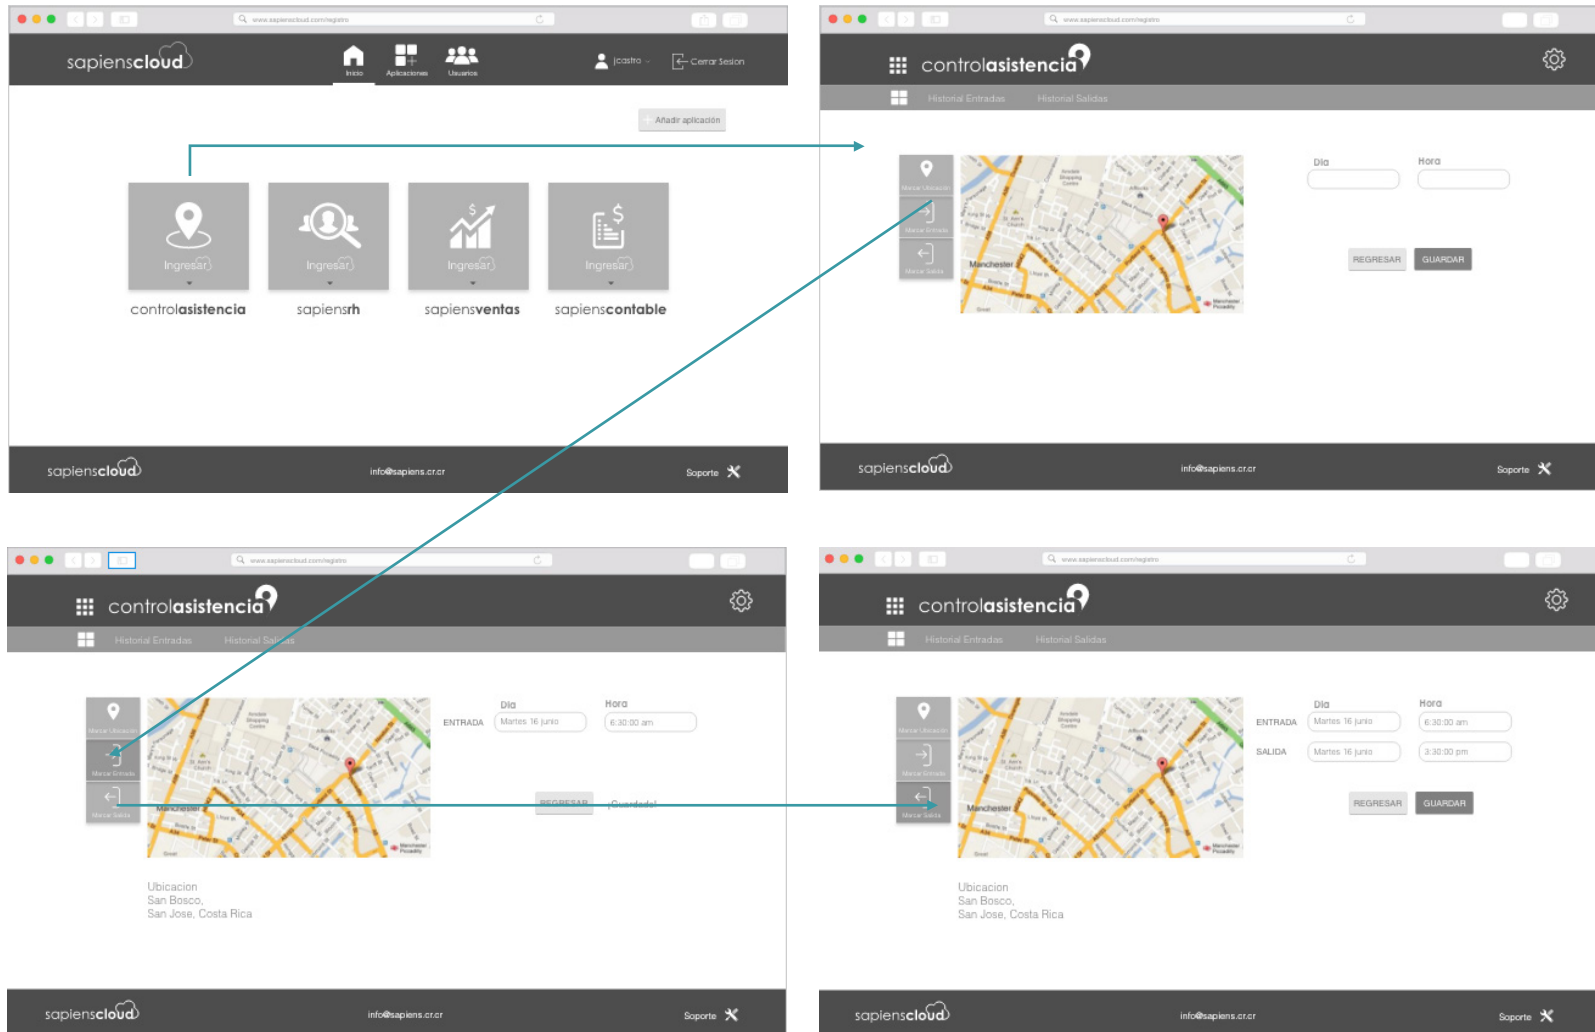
www.sapienscloud.com/registro

sapienscloud

Inicio Aplicaciones Usuarios

jcastro Cerrar Sesion

Añadir aplicación

Ingresar controlasistencia

Ingresar sapiensrh

Ingresar sapiensventas

Ingresar sapienscontable

sapienscloud info@sapiens.cr.cr Soporte

www.sapienscloud.com/registro

controlasistencia

Historial Entradas Historial Salidas

Marcar Ubicación

Marcar Entrada

Marcar Salida

Manchester

Dia Hora

REGRESAR GUARDAR

sapienscloud info@sapiens.cr.cr Soporte

www.sapienscloud.com/registro

controlasistencia

Historial Entradas Historial Salidas

Marcar Ubicación

Marcar Entrada

Marcar Salida

Manchester

Dia Hora

ENTRADA Martes 16 junio 6:30:00 am

REGRESAR ¡Guardado!

Ubicacion
San Bosco,
San Jose, Costa Rica

sapienscloud info@sapiens.cr.cr Soporte

www.sapienscloud.com/registro

controlasistencia

Historial Entradas Historial Salidas

Marcar Ubicación

Marcar Entrada

Marcar Salida

Manchester

Dia Hora

ENTRADA Martes 16 junio 6:30:00 am

SALIDA Martes 16 junio 3:30:00 pm

REGRESAR GUARDAR

Ubicacion
San Bosco,
San Jose, Costa Rica

sapienscloud info@sapiens.cr.cr Soporte